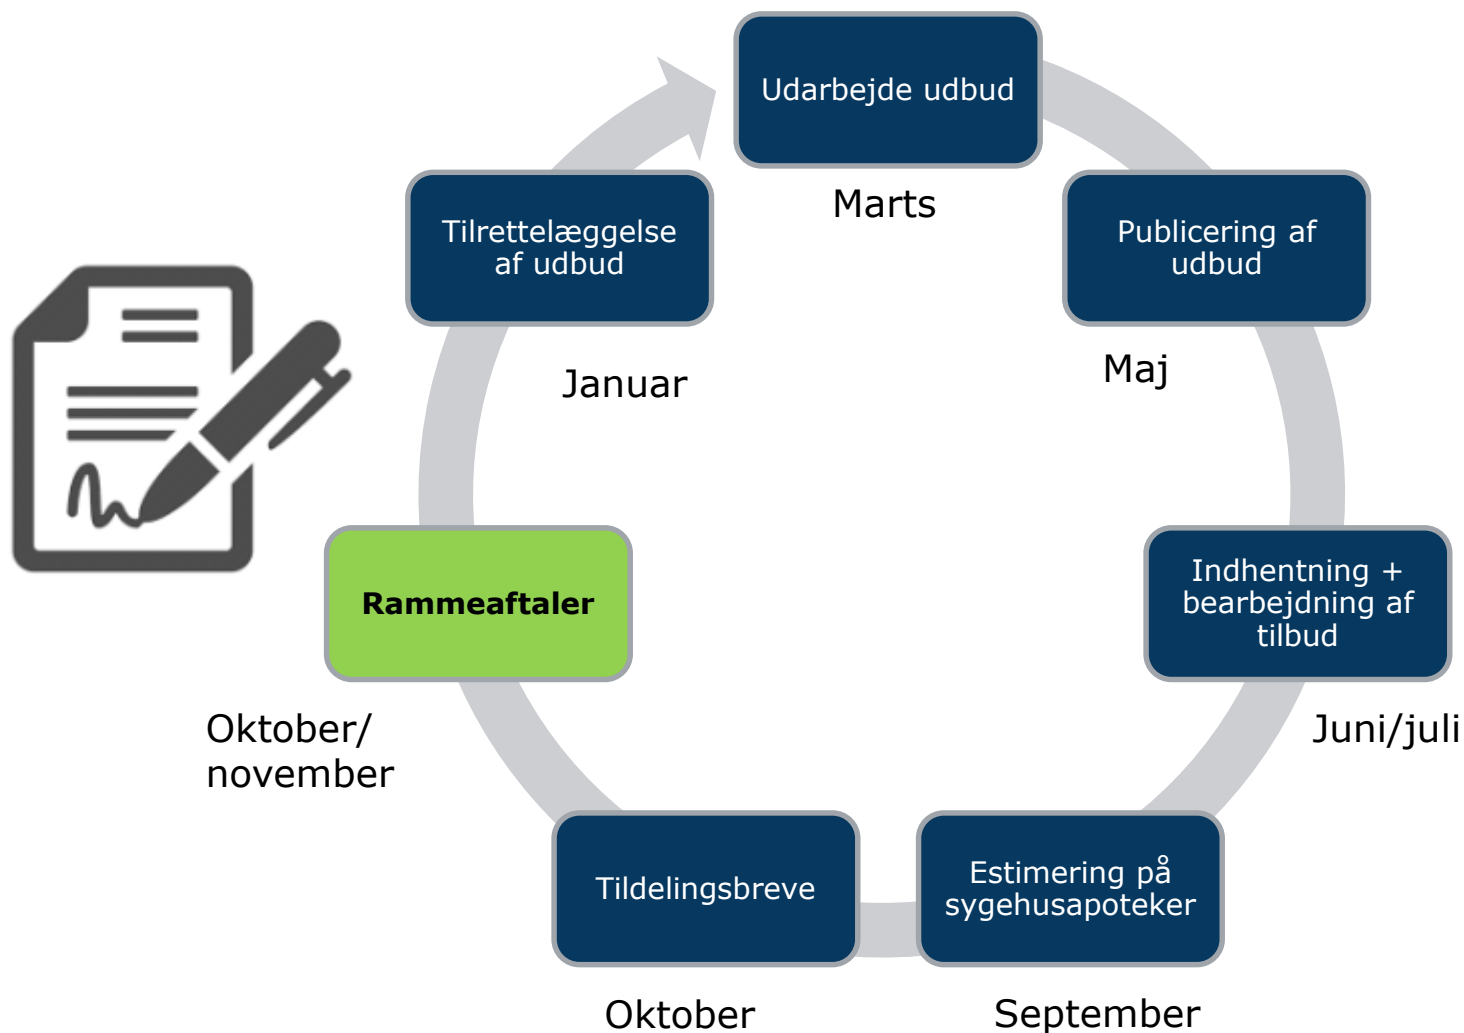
Udarbejde udbud

Marts

Publicering af udbud

Maj

Indhentning + bearbejdning af tilbud

Juni/juli

Estimering på sygehusapoteker

September

Tildelingsbreve

Oktober

Rammeaftaler

Oktober/ november

Tilrettelæggelse af udbud

Januar